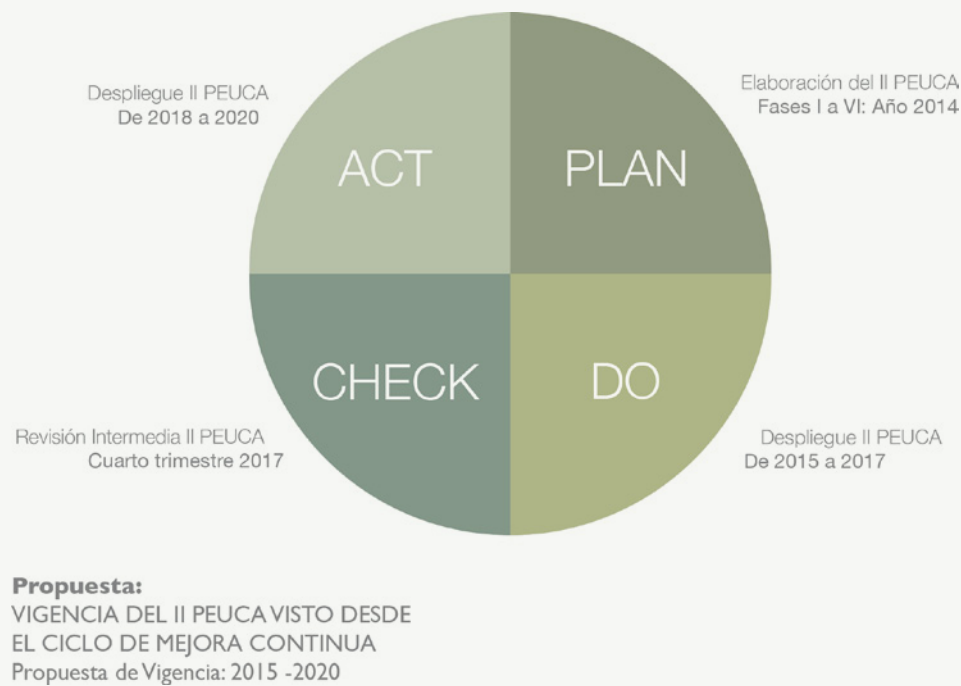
Despliegue II PEUCA
De 2018 a 2020

ACT

PLAN

Elaboración del II PEUCA
Fases I a VI: Año 2014

CHECK

DO

Revisión Intermedia II PEUCA
Cuarto trimestre 2017

Despliegue II PEUCA
De 2015 a 2017

**Propuesta:**
VIGENCIA DEL II PEUCA VISTO DESDE EL CICLO DE MEJORA CONTINUA
Propuesta de Vigencia: 2015 -2020